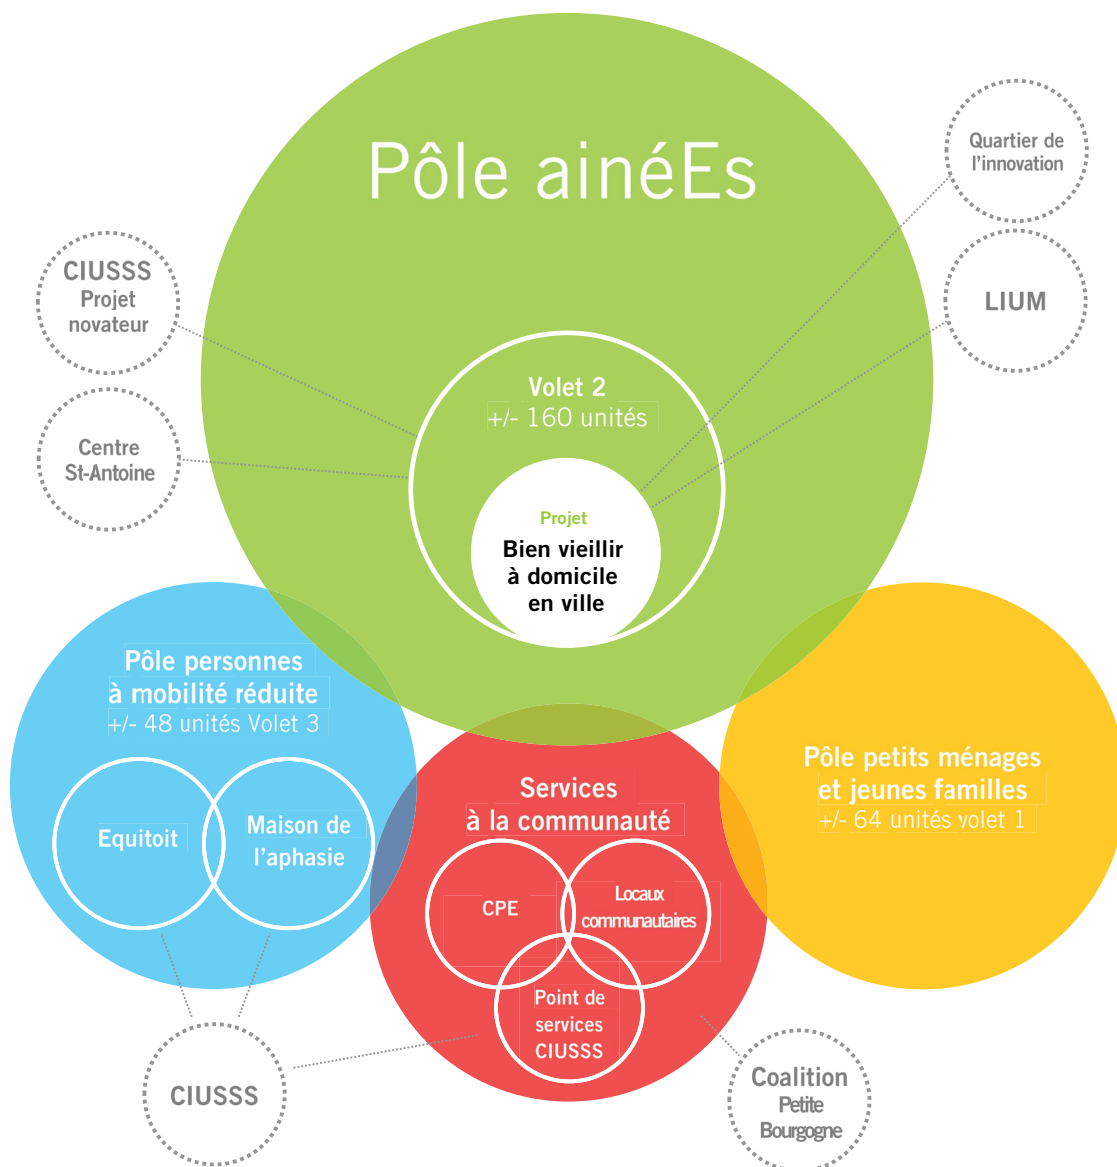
Pôle ainéEs

Quartier de l'innovation

CIUSSS Projet novateur

LIUM

Volet 2
+/- 160 unités

Centre St-Antoine

Projet
Bien vieillir à domicile en ville

Pôle personnes à mobilité réduite
+/- 48 unités Volet 3

Equitoit

Maison de l'aphasie

Services à la communauté

CPE

Locaux communautaires

Point de services CIUSSS

Pôle petits ménages et jeunes familles
+/- 64 unités volet 1

CIUSSS

Coalition Petite Bourgogne